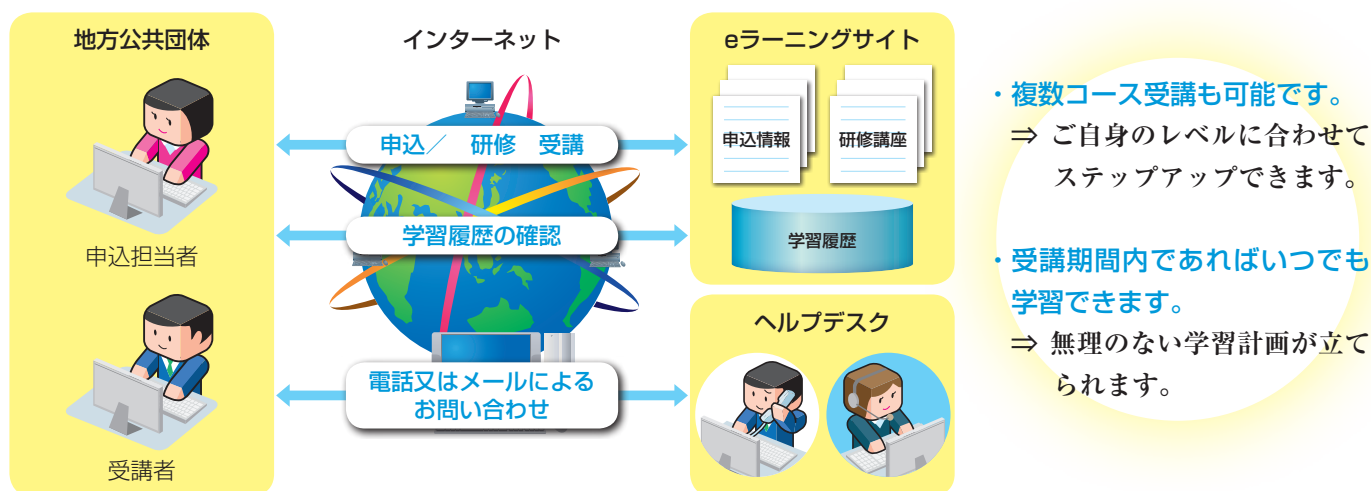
地方公共団体

申込担当者

受講者

インターネット

申込／ 研修 受講

学習履歴の確認

電話又はメールによるお問い合わせ

eラーニングサイト

申込情報

研修講座

学習履歴

ヘルプデスク

・複数コース受講も可能です。
⇒ ご自身のレベルに合わせてステップアップできます。

・受講期間内であればいつでも学習できます。
⇒ 無理のない学習計画が立てられます。